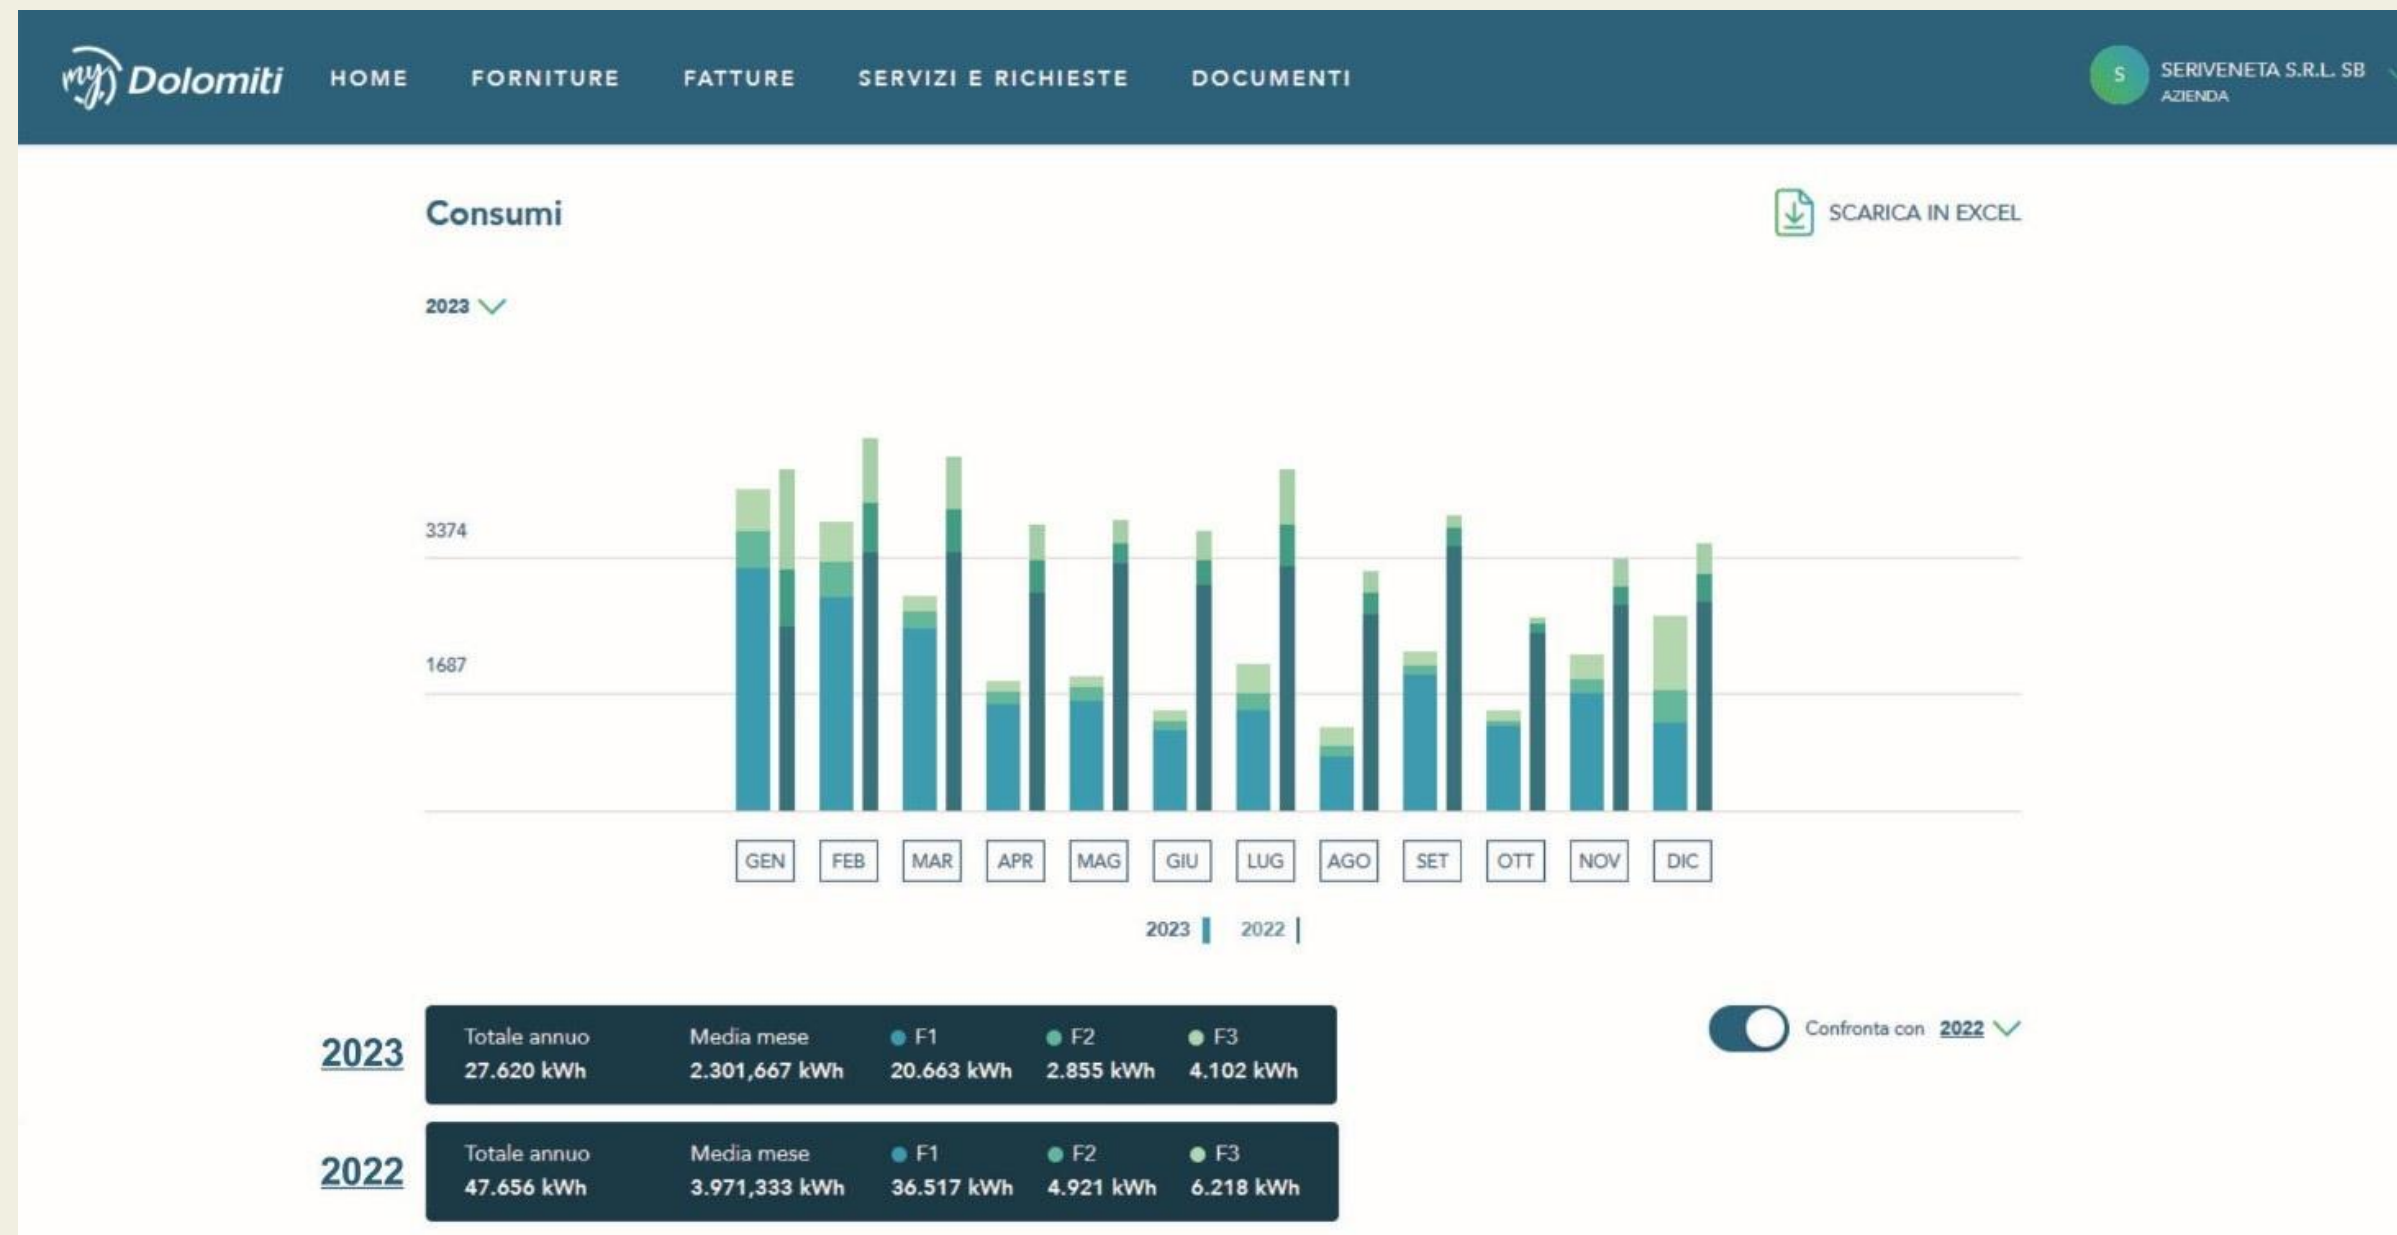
my Dolomiti HOME FORNITURE FATTURE SERVIZI E RICHIESTE DOCUMENTI

S SERIVENETA S.R.L. SB
AZIENDA

Consumi

SCARICA IN EXCEL

2023

3374

1687

GEN FEB MAR APR MAG GIU LUG AGO SET OTT NOV DIC

2023 2022

Confronta con 2022

| 2023 | Totale annuo 27.620 kWh | Media mese 2.301,667 kWh | F1 20.663 kWh | F2 2.855 kWh | F3 4.102 kWh |
|---|---|---|---|---|---|
| 2022 | Totale annuo 47.656 kWh | Media mese 3.971,333 kWh | F1 36.517 kWh | F2 4.921 kWh | F3 6.218 kWh |